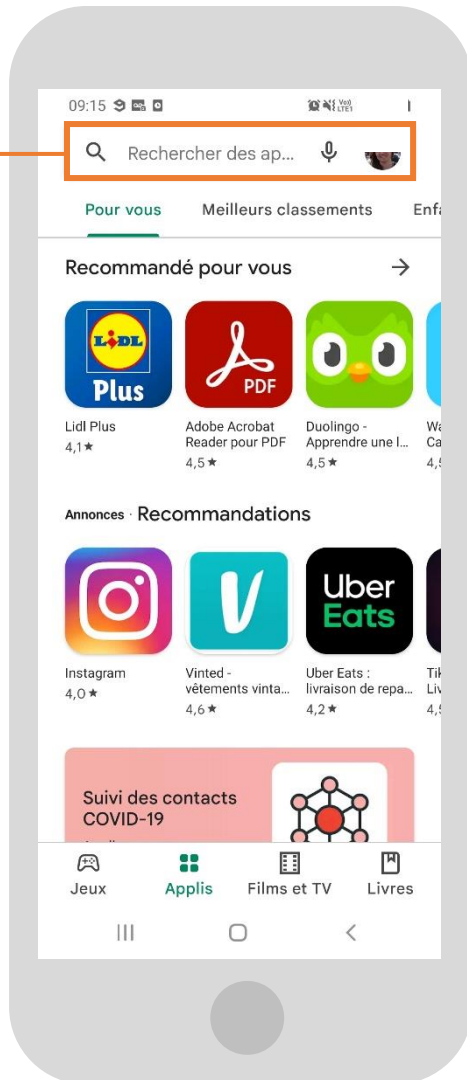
09:15

Rechercher des ap...

Pour vous Meilleurs classements Enfa

Recommandé pour vous →

LIDL Plus

PDF

Lidl Plus 4,1★

Adobe Acrobat Reader pour PDF 4,5★

Duolingo - Apprendre une l... 4,5★

Wa Ca 4,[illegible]

Annonces · Recommandations

Uber Eats

Instagram 4,0★

Vinted - vêtements vinta... 4,6★

Uber Eats : livraison de repa... 4,2★

Tik Liv 4,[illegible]

Suivi des contacts COVID-19

Jeux Applis Films et TV Livres